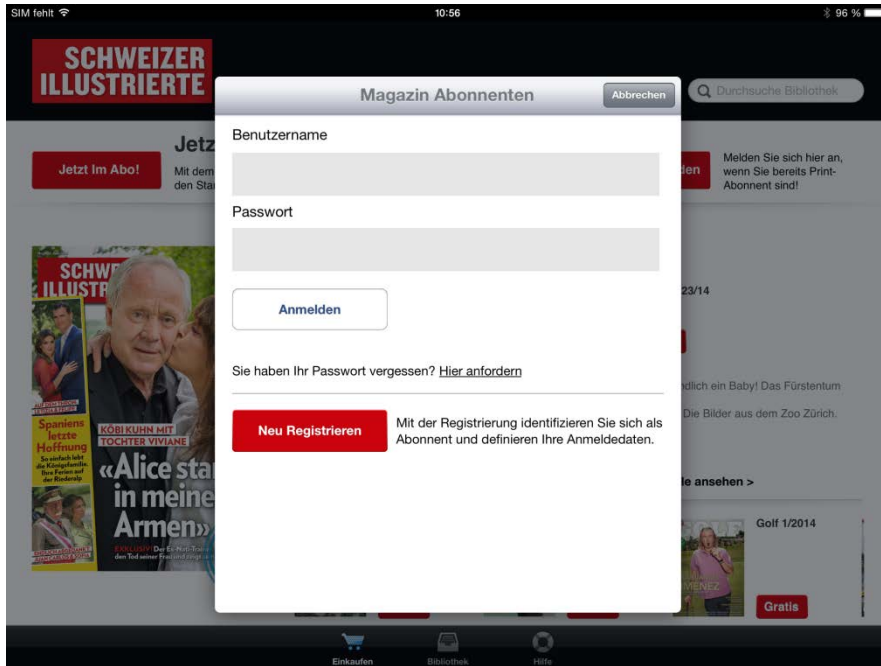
SIM fehlt 10:56 96 %

SCHWEIZER ILLUSTRIERTE

Durchsuche Bibliothek

Jetz

Jetzt im Abo!

Mit dem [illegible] den Sta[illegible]

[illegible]den

Melden Sie sich hier an, wenn Sie bereits Print-Abonnent sind!

Magazin Abonnenten

Abbrechen

Benutzername

Passwort

Anmelden

Sie haben Ihr Passwort vergessen? Hier anfordern

Neu Registrieren

Mit der Registrierung identifizieren Sie sich als Abonnent und definieren Ihre Anmeldedaten.

SCHW ILLUSTR

Spaniens letzte Hoffnung

KÖBI KUHN MIT TOCHTER VIVIANE

«Alice sta in meine Armen»

23/14

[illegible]dlich ein Baby! Das Fürstentum

Die Bilder aus dem Zoo Zürich.

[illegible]le ansehen >

Golf 1/2014

Gratis

Einkaufen

Bibliothek

Hilfe